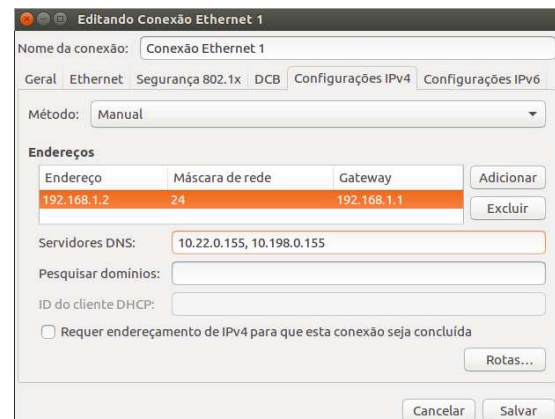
Editando Conexão Ethernet 1

Nome da conexão: Conexão Ethernet 1

Geral | Ethernet | Segurança 802.1x | DCB | Configurações IPv4 | Configurações IPv6

Método: Manual

Endereços

| Endereço | Máscara de rede | Gateway |
|---|---|---|
| 192.168.1.2 | 24 | 192.168.1.1 |

Adicionar

Excluir

Servidores DNS: 10.22.0.155, 10.198.0.155

Pesquisar domínios:

ID do cliente DHCP:

Requer endereçamento de IPv4 para que esta conexão seja concluída

Rotas...

Cancelar | Salvar